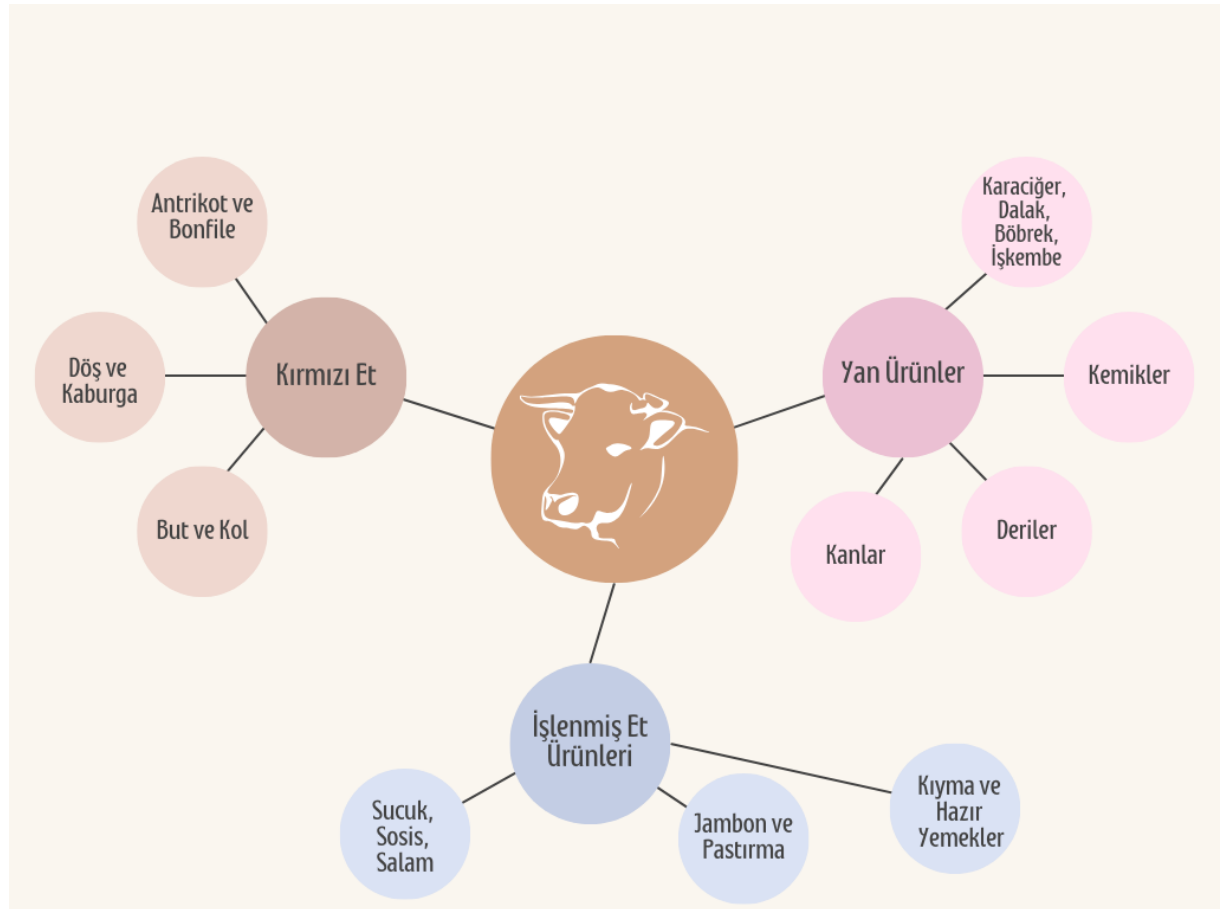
Antrikot ve Bonfile

Döş ve Kaburga

Kırmızı Et

But ve Kol

Karaciğer, Dalak, Böbrek, İşkembe

Yan Ürünler

Kemikler

Kanlar

Deriler

İşlenmiş Et Ürünleri

Sucuk, Sosis, Salam

Jambon ve Pastırma

Kıyma ve Hazır Yemekler